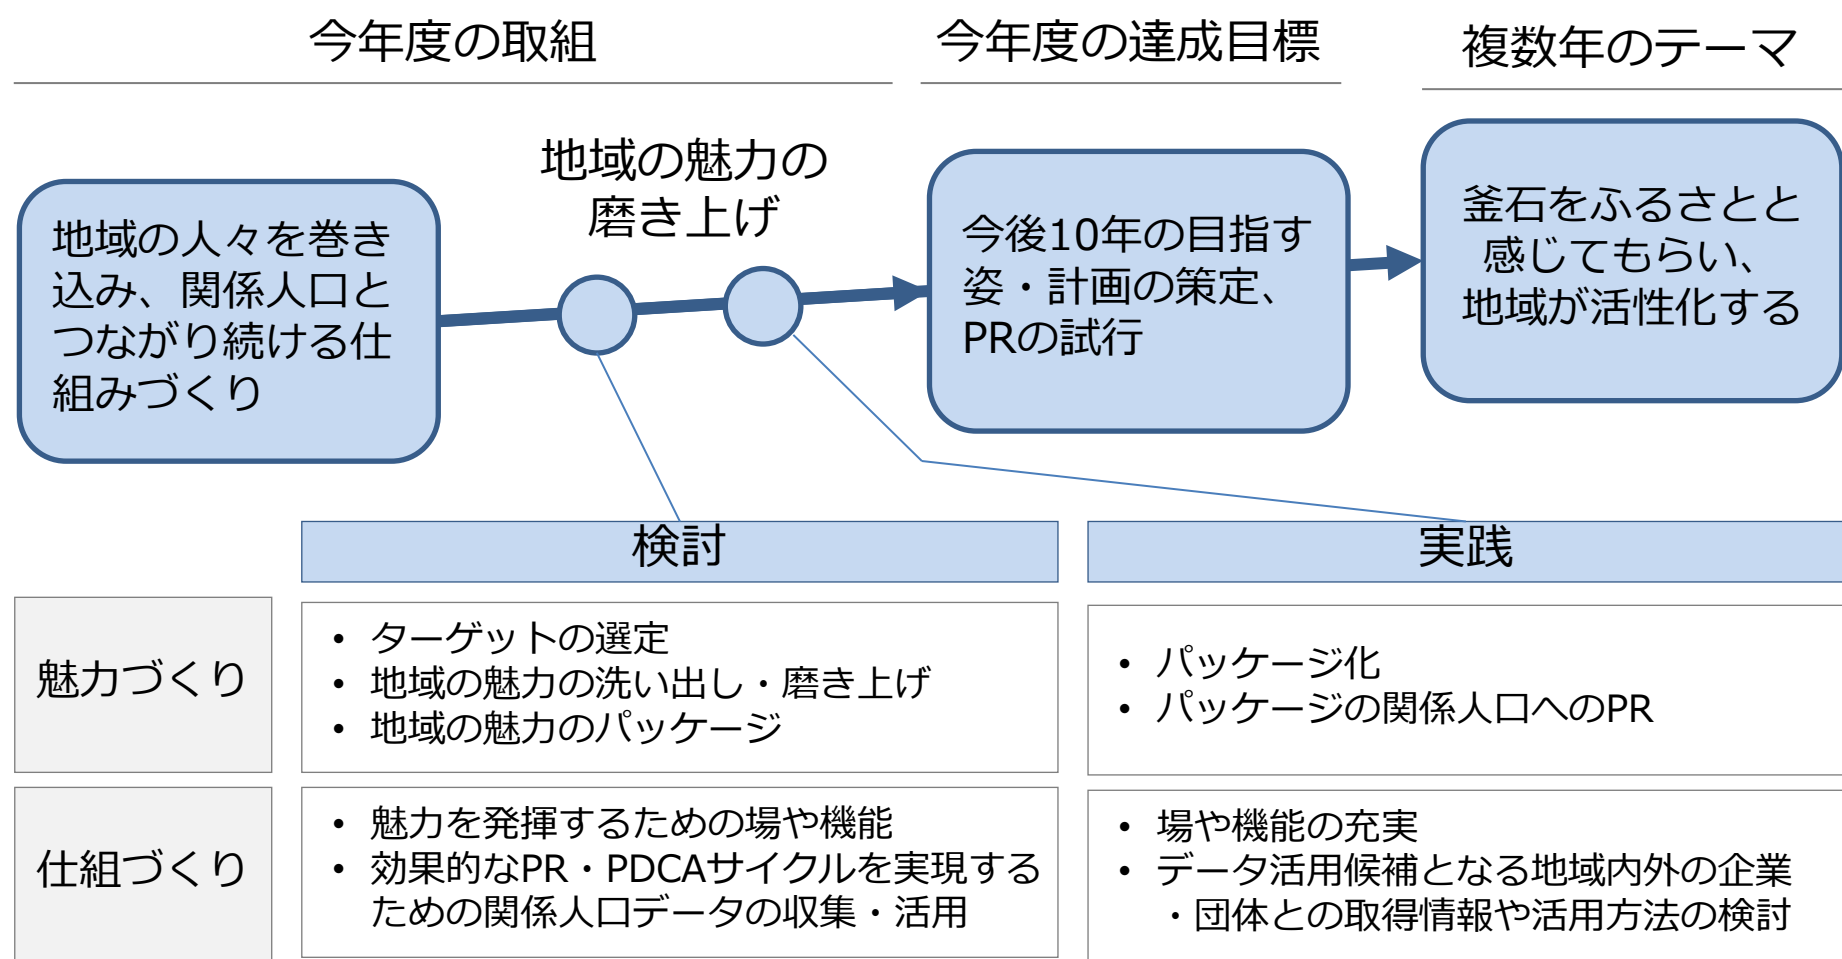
今年度の取組

今年度の達成目標

複数年のテーマ

地域の人々を巻き込み、関係人口とつながり続ける仕組みづくり

地域の魅力の磨き上げ

今後10年の目指す姿・計画の策定、PRの試行

釜石をふるさとと感じてもらい、地域が活性化する

検討

実践

| | 検討 | 実践 |
|---|---|---|
| 魅力づくり | • ターゲットの選定<br>• 地域の魅力の洗い出し・磨き上げ<br>• 地域の魅力のパッケージ | • パッケージ化<br>• パッケージの関係人口へのPR |
| 仕組づくり | • 魅力を発揮するための場や機能<br>• 効果的なPR・PDCAサイクルを実現するための関係人口データの収集・活用 | • 場や機能の充実<br>• データ活用候補となる地域内外の企業・団体との取得情報や活用方法の検討 |